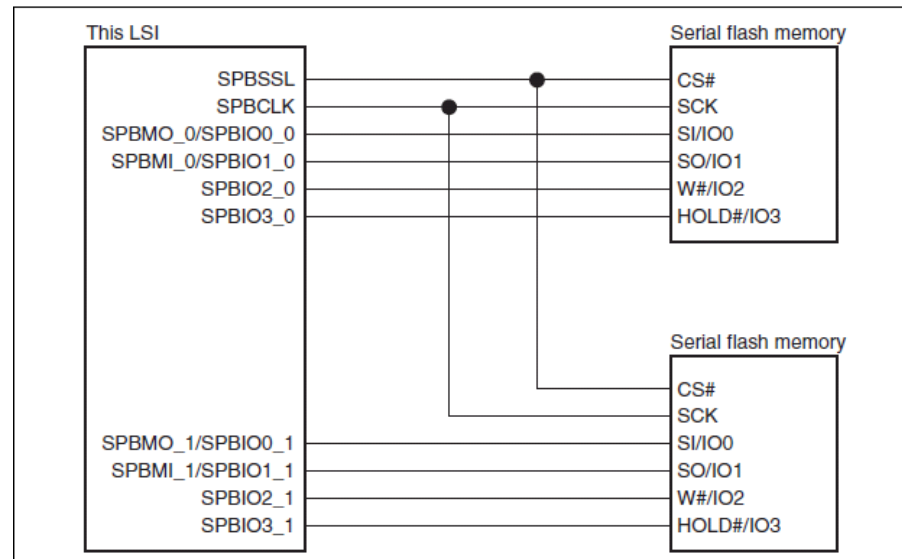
This LSI

SPBSSL
SPBCLK
SPBMO_0/SPBIO0_0
SPBMI_0/SPBIO1_0
SPBIO2_0
SPBIO3_0

SPBMO_1/SPBIO0_1
SPBMI_1/SPBIO1_1
SPBIO2_1
SPBIO3_1

Serial flash memory

CS#
SCK
SI/IO0
SO/IO1
W#/IO2
HOLD#/IO3

Serial flash memory

CS#
SCK
SI/IO0
SO/IO1
W#/IO2
HOLD#/IO3